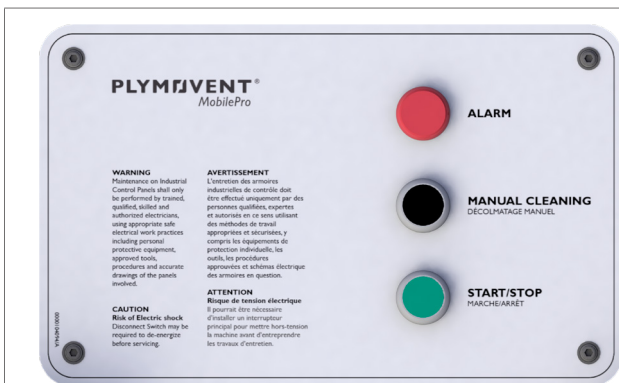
PLYMOVENT®
MobilePro

WARNING
Maintenance on Industrial Control Panels shall only be performed by trained, qualified, skilled and authorized electricians, using appropriate safe electrical work practices including personal protective equipment, approved tools, procedures and accurate drawings of the panels involved.

CAUTION
Risk of Electric shock
Disconnect Switch may be required to de-energize before servicing.

AVERTISSEMENT
L'entretien des armoires industrielles de contrôle doit être effectué uniquement par des personnes qualifiées, expertes et autorisées en ce sens utilisant des méthodes de travail appropriées et sécurisées, y compris les équipements de protection individuelle, les outils, les procédures approuvées et schémas électrique des armoires en question.

ATTENTION
Risque de tension électrique
Il pourrait être nécessaire d'installer un interrupteur principal pour mettre hors-tension la machine avant d'entreprendre les travaux d'entretien.

ALARM

MANUAL CLEANING
DÉCOLMATAGE MANUEL

START/STOP
MARCHE/ARRÊT

YM-0415000